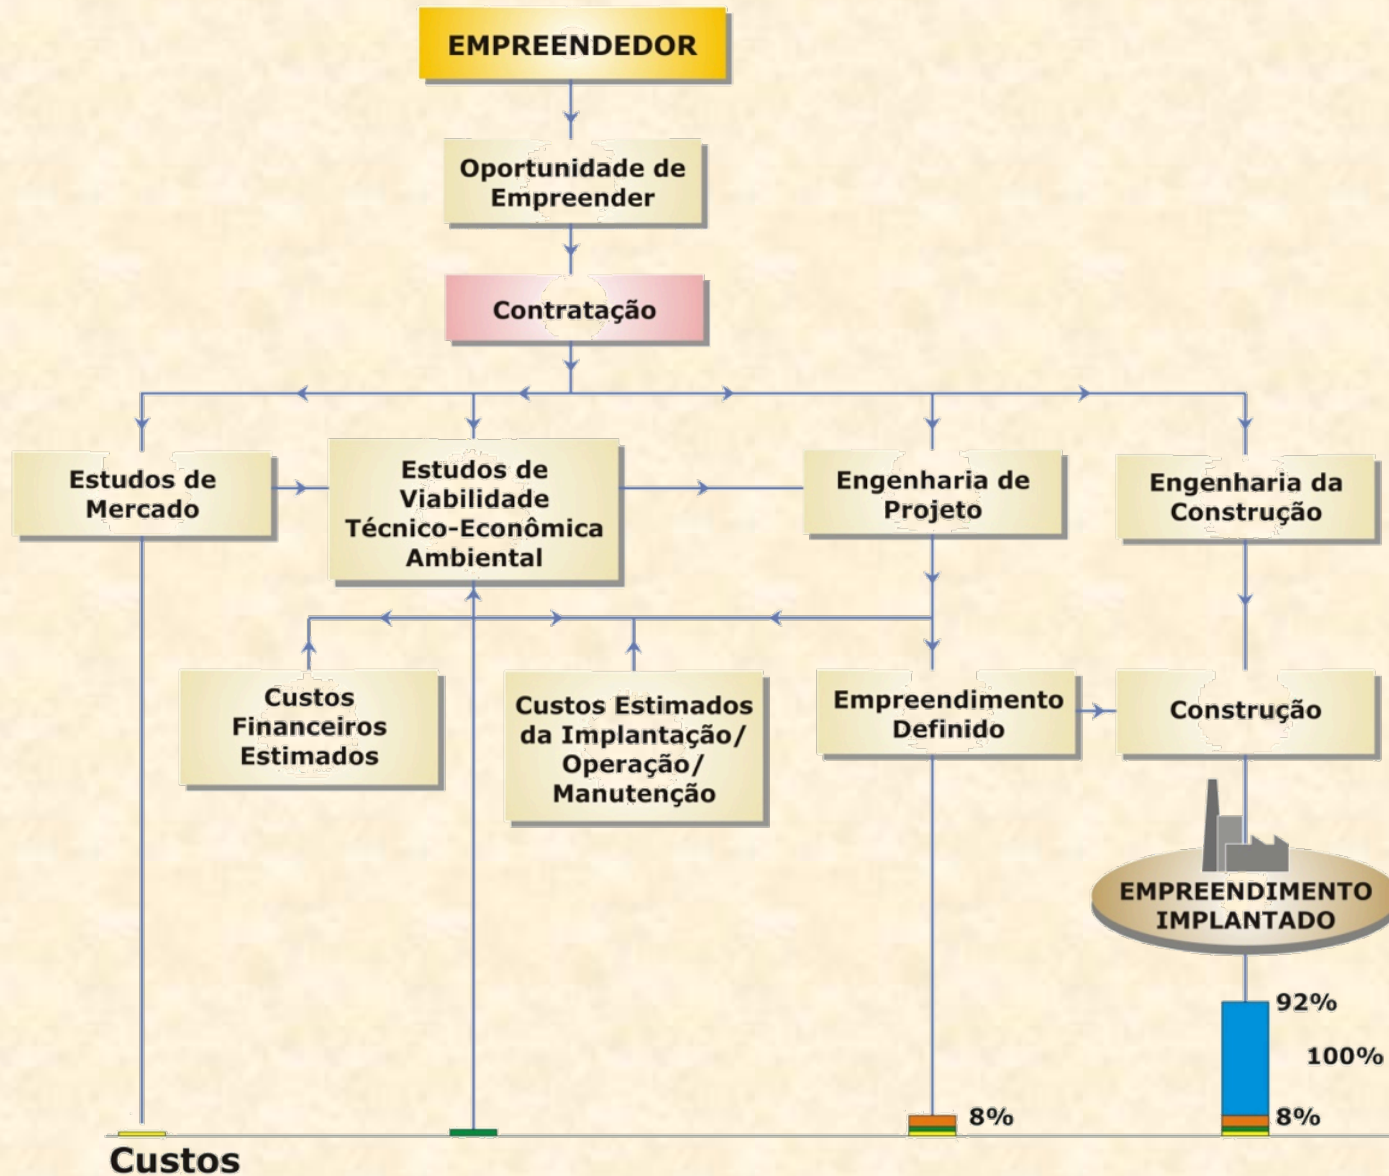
EMPREENDEDOR

Oportunidade de Empreender

Contratação

Estudos de Mercado

Estudos de Viabilidade Técnico-Econômica Ambiental

Engenharia de Projeto

Engenharia da Construção

Custos Financeiros Estimados

Custos Estimados da Implantação/ Operação/ Manutenção

Empreendimento Definido

Construção

EMPREENDIMENTO IMPLANTADO

92%

100%

8%

8%

Custos